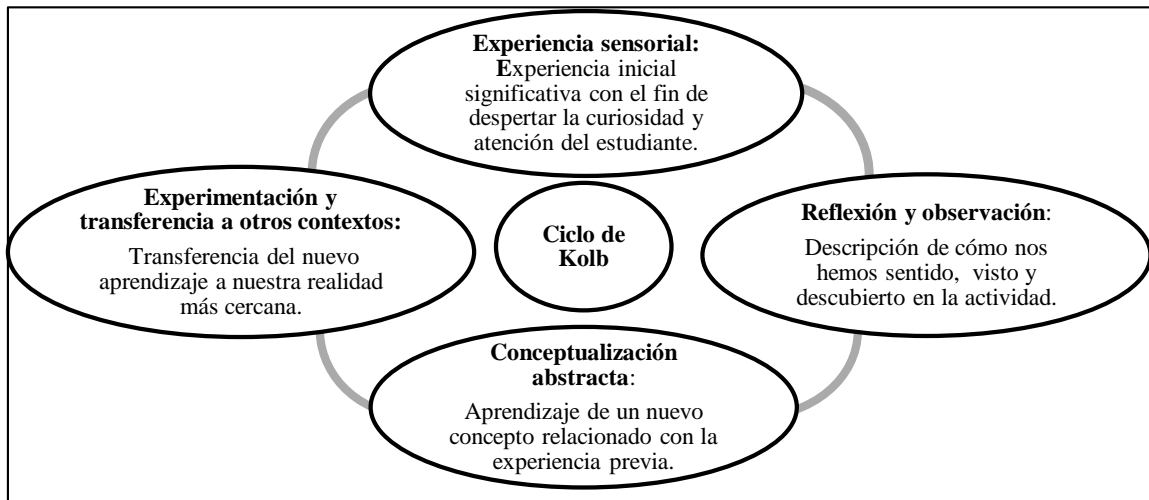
Experiencia sensorial:
Experiencia inicial significativa con el fin de despertar la curiosidad y atención del estudiante.

Experimentación y transferencia a otros contextos:
Transferencia del nuevo aprendizaje a nuestra realidad más cercana.

Ciclo de Kolb

Reflexión y observación:
Descripción de cómo nos hemos sentido, visto y descubierto en la actividad.

Conceptualización abstracta:
Aprendizaje de un nuevo concepto relacionado con la experiencia previa.